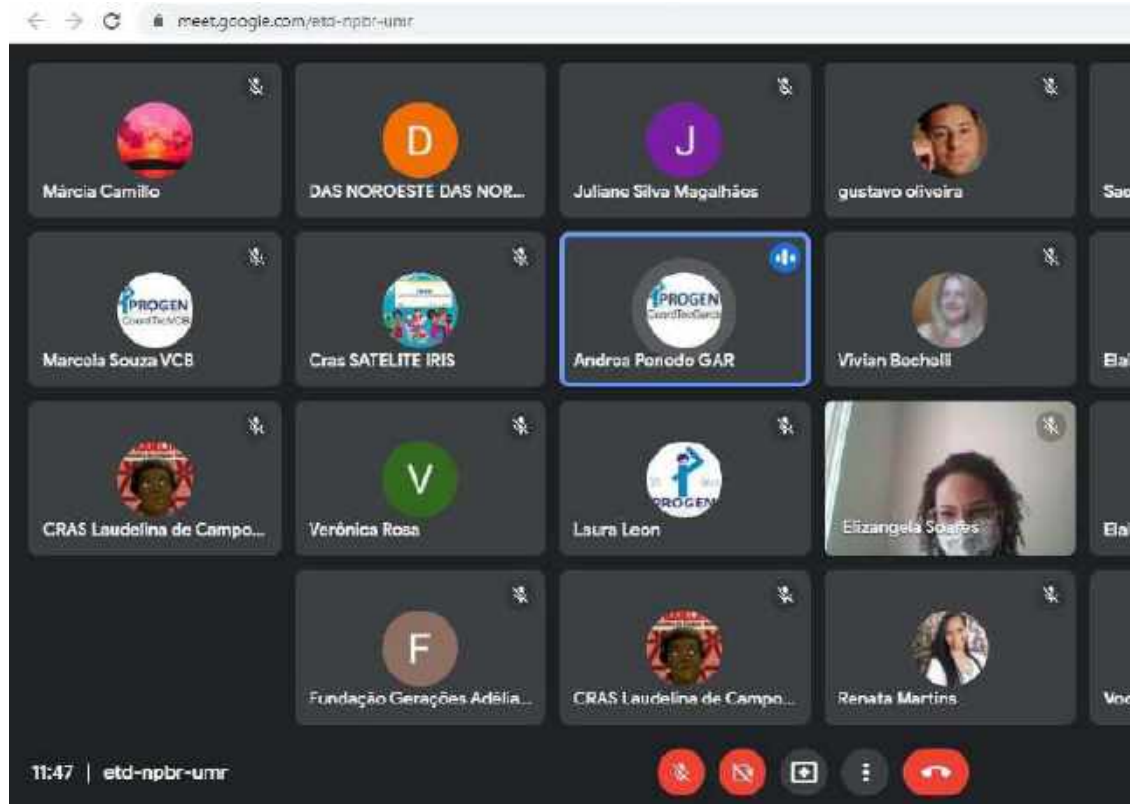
meet.google.com/etd-npbr-umr

D

J

Márcia Camillo

DAS NOROESTE DAS NOR...

Juliane Silva Magalhães

gustavo oliveira

Sa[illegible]

PROGEN CoordTecVCB

Marcela Souza VCB

Cras SATELITE IRIS

PROGEN CoordTecGerai

Andrea Penedo GAR

Vivian Bochelli

Ela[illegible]

V

CRAS Laudelina de Campo...

Verônica Rosa

PROGEN

Laura Leon

Elizangela Soares

Ela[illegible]

F

Fundação Gerações Adélia...

CRAS Laudelina de Campo...

Renata Martins

Vo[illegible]

11:47 | etd-npbr-umr